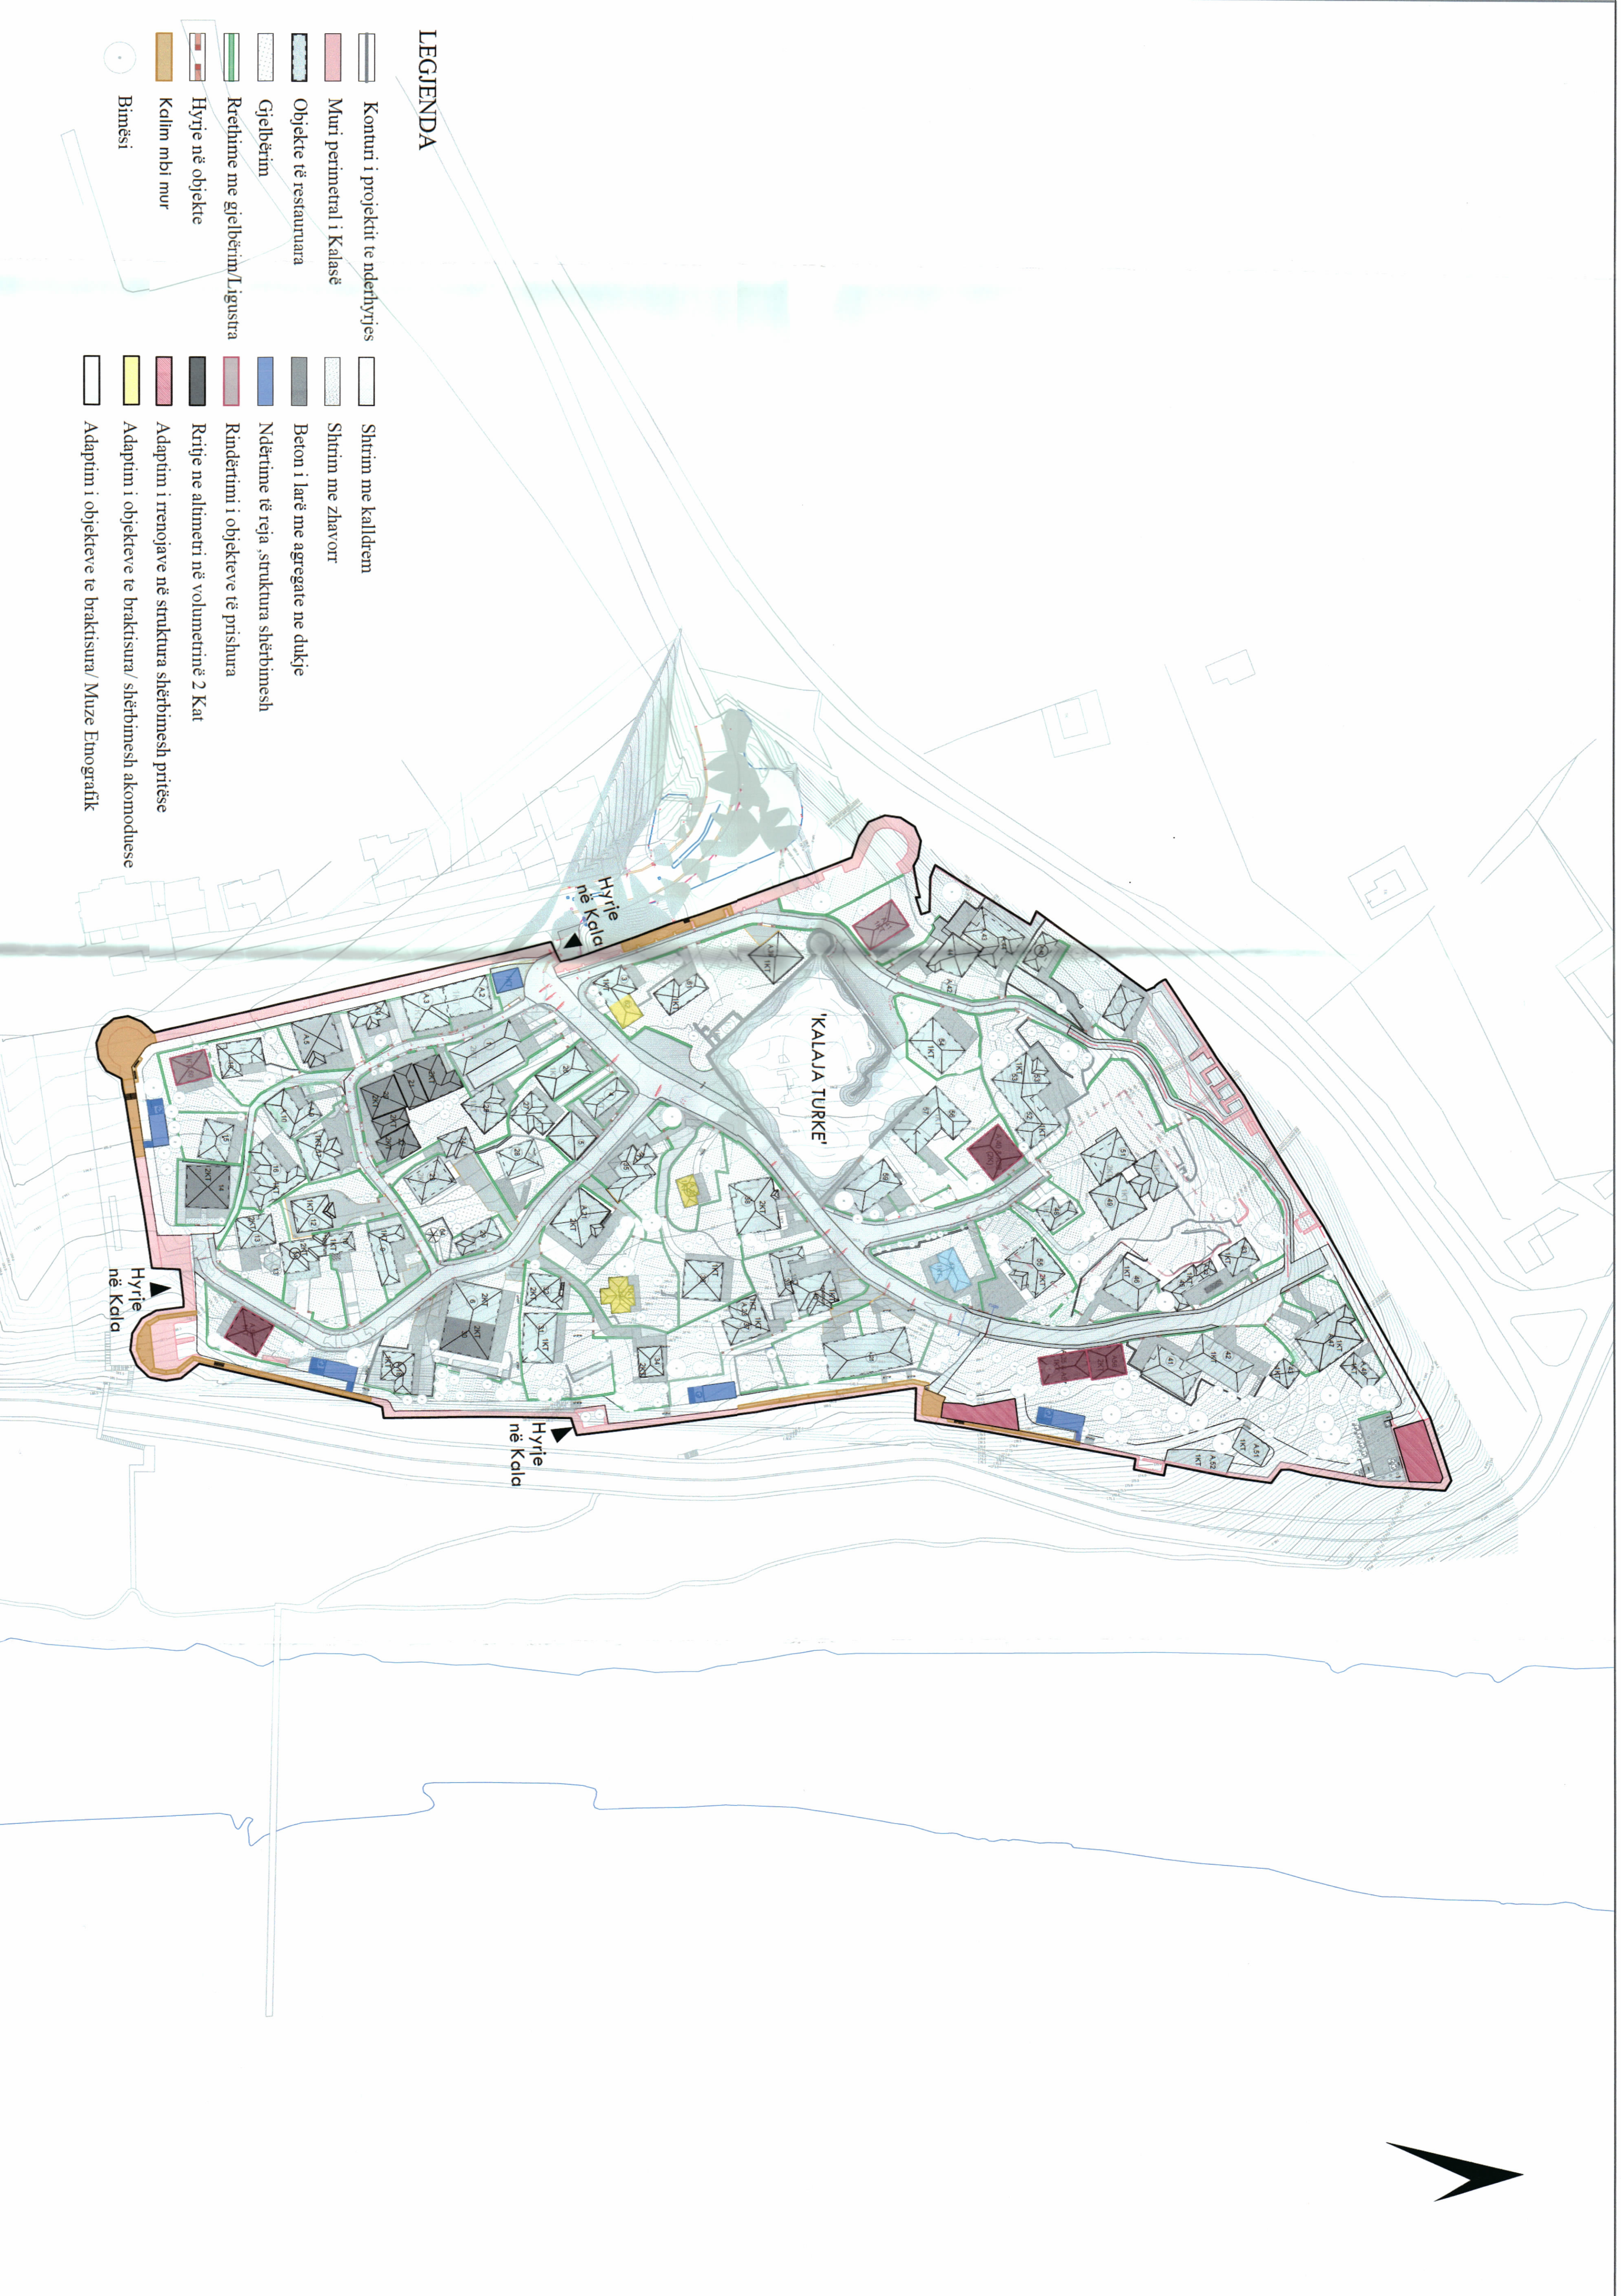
LEGJENDA

Konturi i projektit te nderhyrjes
Muri perimetral i Kalasë
Objekte të restaurura
Gjelbërim
Rrethime me gjelbërim/Ligustra
Hyrje në objekte
Kalim mbi mur
Bimësi

Shtrim me kalldrem
Shtrim me zhavorr
Beton i larë me agregate ne dukje
Ndërtime të reja ,struktura shërbimesh
Rindërtimi i objekteve të prishura
Rritje ne altimetri në volumetrinë 2 Kat
Adaptim i rrenojave në struktura shërbimesh pritëse
Adaptimi i objekteve te braktisura/ shërbimesh akomoduese
Adaptim i objekteve te braktisura/ Muze Etnografik

'KALAJA TURKE'

Hyrje në Kala

Hyrje në Kala

Hyrje në Kala